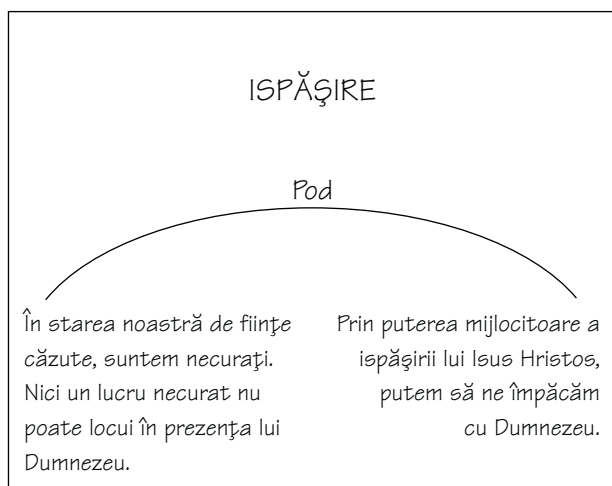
ISPĂŞIRE

Pod

În starea noastră de fiinţe căzute, suntem necuraţi. Nici un lucru necurat nu poate locui în prezenţa lui Dumnezeu.

Prin puterea mijlocitoare a ispăşirii lui Isus Hristos, putem să ne împăcăm cu Dumnezeu.